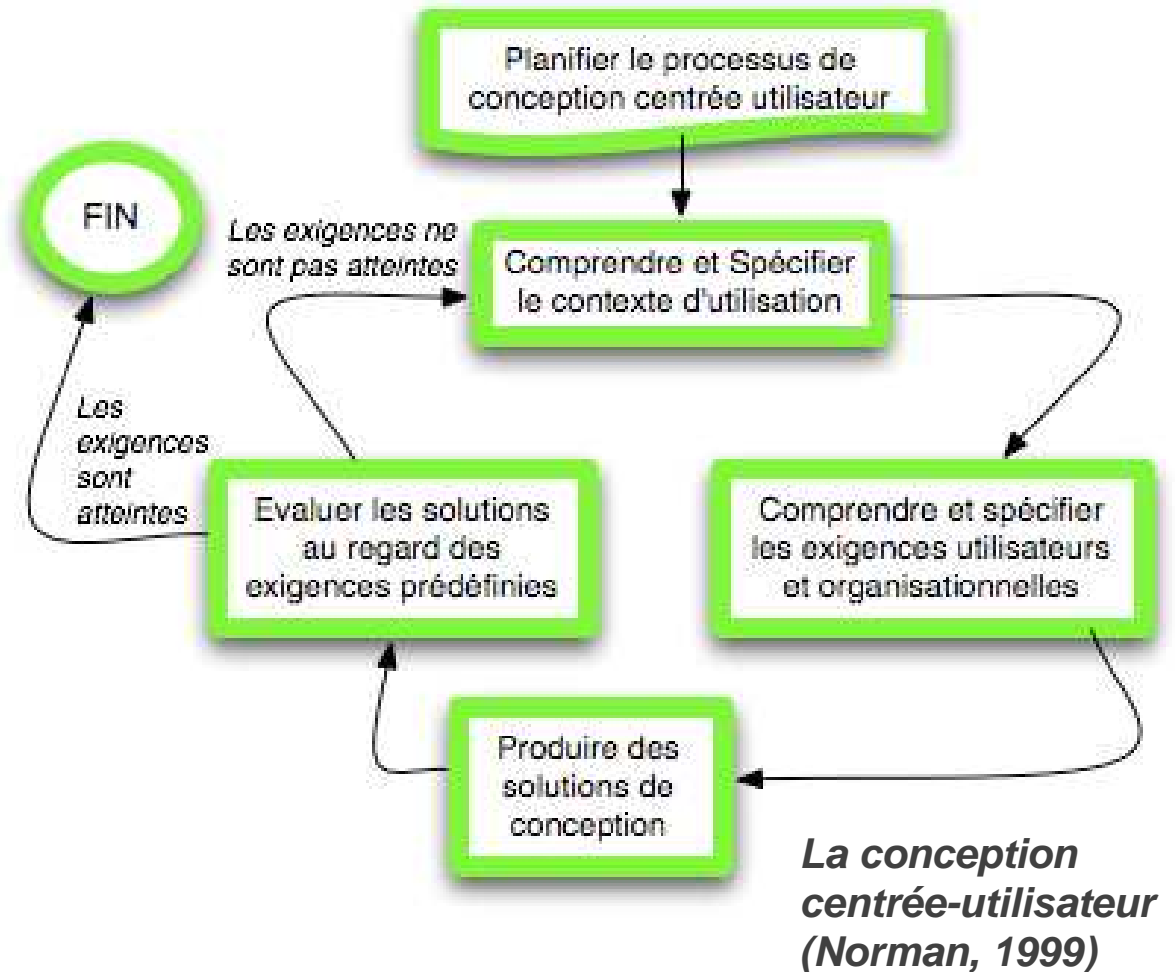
Planifier le processus de conception centrée utilisateur

FIN

Les exigences ne sont pas atteintes

Comprendre et Spécifier le contexte d'utilisation

Les exigences sont atteintes

Evaluer les solutions au regard des exigences prédéfinies

Comprendre et spécifier les exigences utilisateurs et organisationnelles

Produire des solutions de conception

La conception centrée-utilisateur (Norman, 1999)